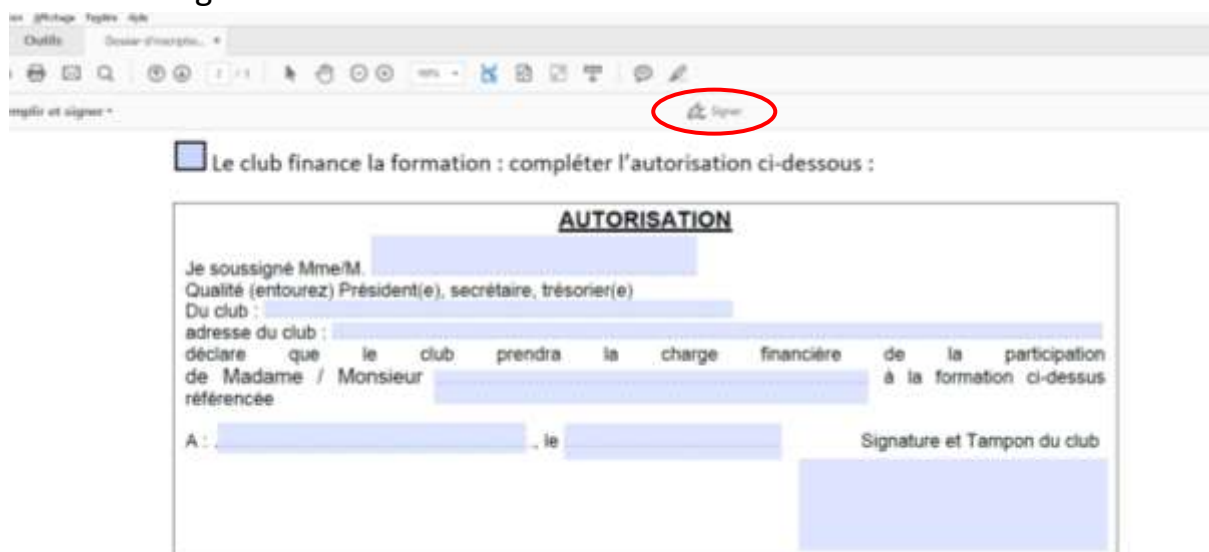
Affichage Fenêtre Aide

Outils Dossier d'inscriptio... ×

2 / 3

mplir et signer ▾

Signer

Le club finance la formation : compléter l'autorisation ci-dessous :

AUTORISATION

Je soussigné Mme/M.
Qualité (entourez) Président(e), secrétaire, trésorier(e)
Du club :
adresse du club :
déclare que le club prendra la charge financière de la participation de Madame / Monsieur à la formation ci-dessus référencée

A : , le

Signature et Tampon du club